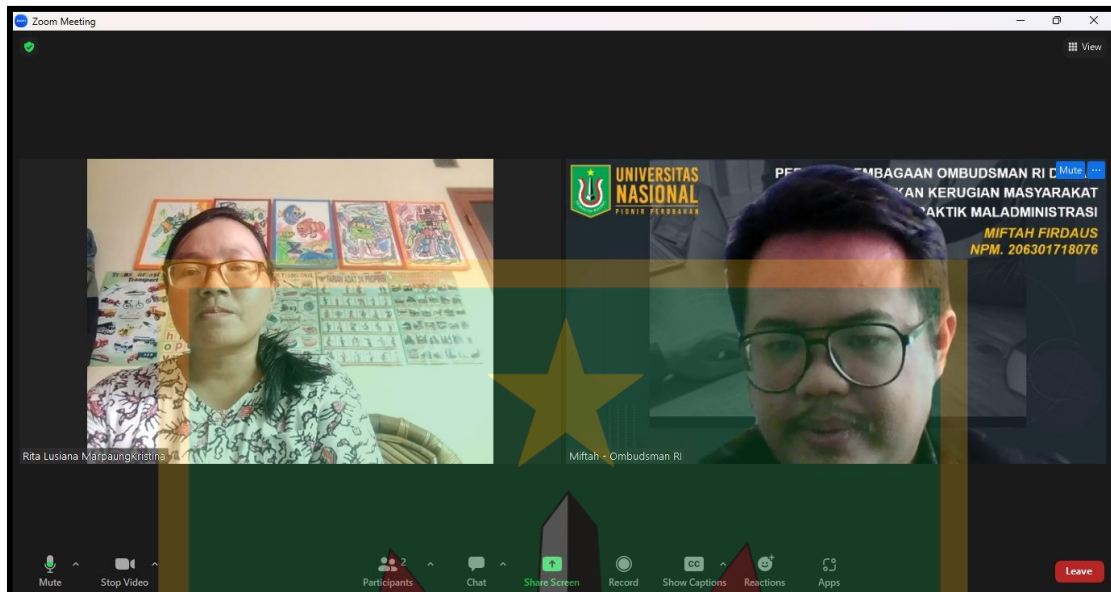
Zoom Meeting

View

UNIVERSITAS NASIONAL
PIONIR PERUBAHAN

PE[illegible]MBAGAAN OMBUDSMAN RI D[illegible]
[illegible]KAN KERUGIAN MASYARAKAT
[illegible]AKTIK MALADMINISTRASI
MIFTAH FIRDAUS
NPM. 206301718076

Mute

Rita Lusiana MarpaungKristina

Miftah - Ombudsman RI

Mute
Stop Video
Participants 2
Chat
Share Screen
Record
Show Captions
Reactions
Apps
Leave